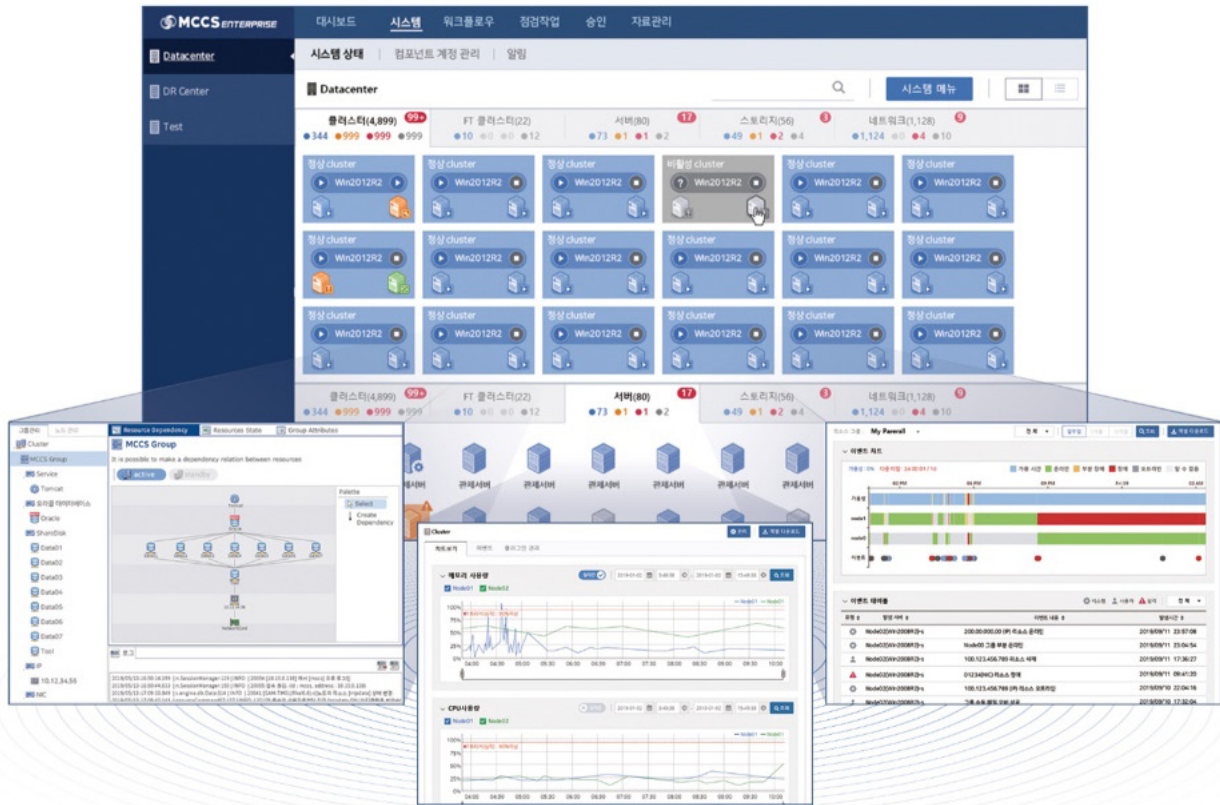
MCCS ENTERPRISE

대시보드 시스템 워크플로우 점검작업 승인 자료관리

Datacenter

DR Center

Test

시스템 상태 | 컴포넌트 계정 관리 | 알림

Datacenter

시스템 메뉴

클러스터(4,899) 99+ ●344 ●999 ●999 ●999

FT 클러스터(22) ●10 ●0 ●0 ●12

서버(80) 17 ●73 ●1 ●1 ●2

스토리지(56) 8 ●49 ●1 ●2 ●4

네트워크(1,128) 9 ●1,124 ●0 ●4 ●10

정상 cluster Win2012R2

정상 cluster Win2012R2

정상 cluster Win2012R2

비활성 cluster Win2012R2

정상 cluster Win2012R2

정상 cluster Win2012R2

정상 cluster Win2012R2

정상 cluster Win2012R2

정상 cluster Win2012R2

정상 cluster Win2012R2

정상 cluster Win2012R2

정상 cluster Win2012R2

정상 cluster Win2012R2

정상 cluster Win2012R2

정상 cluster Win2012R2

정상 cluster Win2012R2

정상 cluster Win2012R2

정상 cluster Win2012R2

클러스터(4,899) 99+ ●344 ●999 ●999 ●999

FT 클러스터(22) ●10 ●0 ●0 ●12

서버(80) 17 ●73 ●1 ●1 ●2

스토리지(56) 8 ●49 ●1 ●2 ●4

네트워크(1,128) 9 ●1,124 ●0 ●4 ●10

관제서버 관제서버 관제서버 관제서버 관제서버 관제서버

Cluster
MCCS Group
Service
Tomcat
Oracle
SharedDisk
Data01
Data02
Data03
Data04
Data05
Data06
Data07
Tool
IP
10.12.34.56
NIC

Resource Dependency | Resources State | Group Attributes

MCCS Group

It is possible to make a dependency relation between resources

active standby

Palette
Select
Create Dependency

Cluster

메모리 사용량
Node01 Node02

CPU사용량
Node01 Node02

My Parent

이벤트 차트

이벤트 테이블

Node02(Win2008R2)-hs 200.00.000.00 (IP) 리소스 온라인 2019/09/11 23:57:08
Node02(Win2008R2)-hs Node00 그룹 부분 온라인 2019/09/11 23:04:54
Node02(Win2008R2)-hs 100.123.456.789 리소스 삭제 2019/09/11 17:36:27
Node02(Win2008R2)-hs 012340 리소스 장애 2019/09/11 09:41:20
Node02(Win2008R2)-hs 100.123.456.789 (IP) 리소스 오프라인 2019/09/10 22:04:16